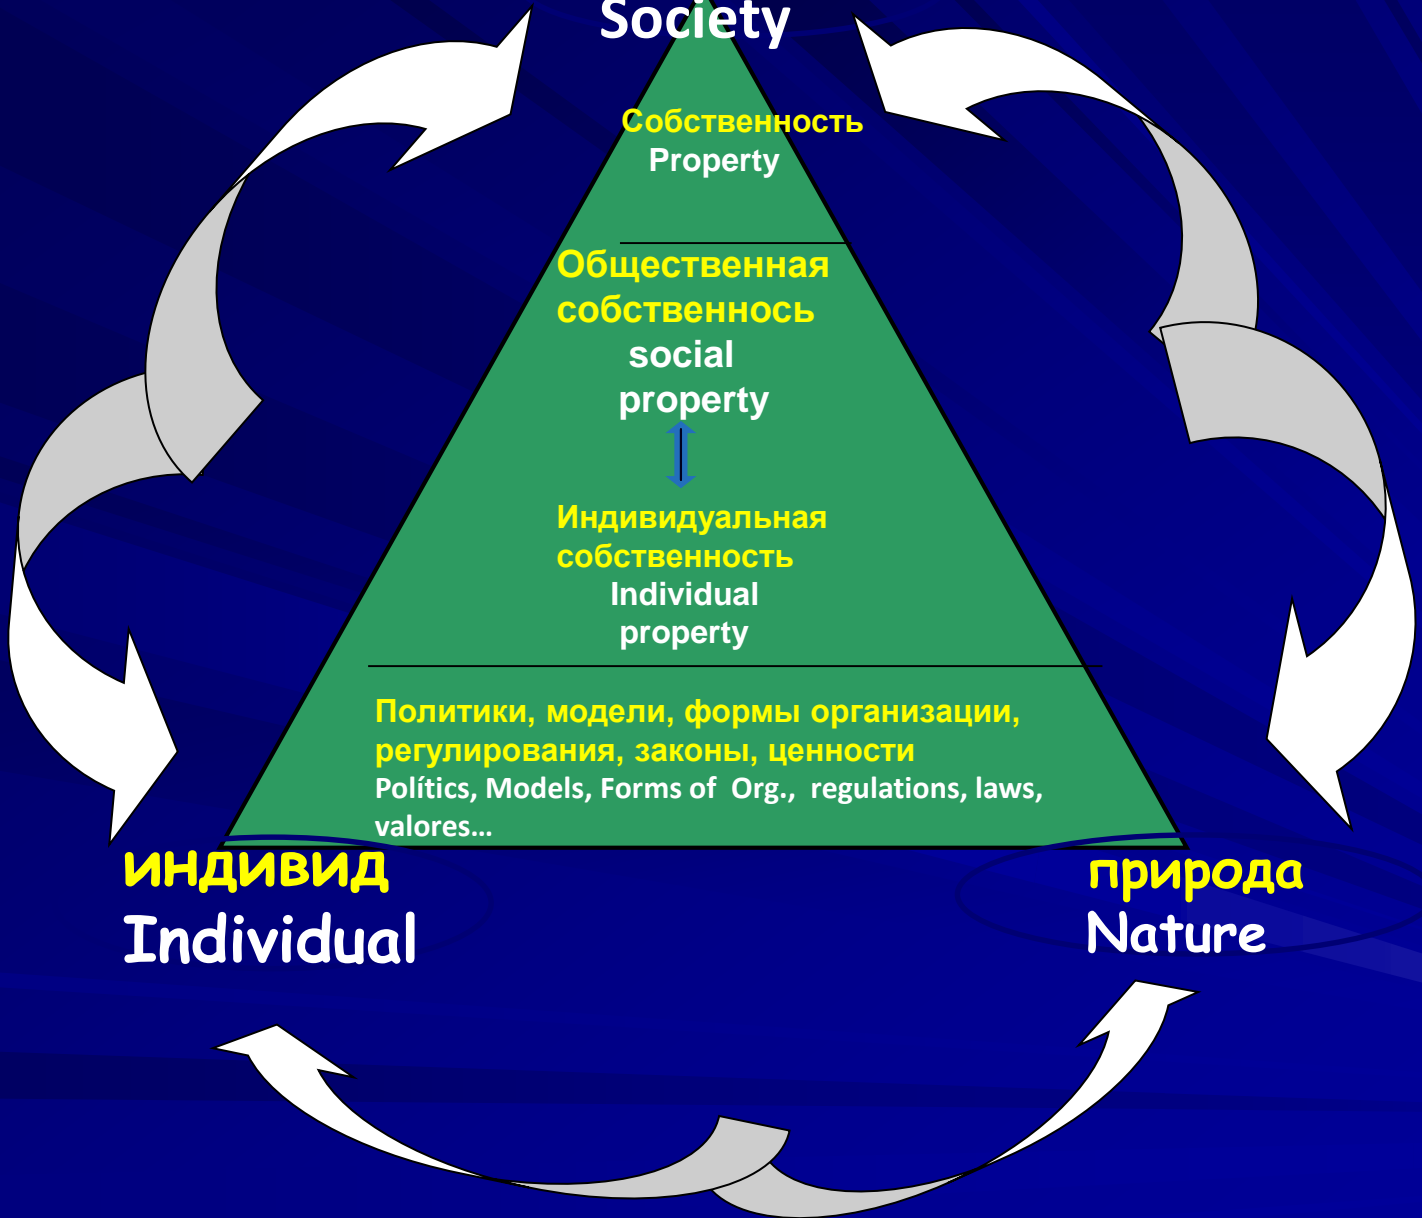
Society

Собственность
Property

Общественная собственнось
social property

Индивидуальная собственность
Individual property

Политики, модели, формы организации, регулирования, законы, ценности
Polítics, Models, Forms of Org., regulations, laws, valores...

индивид
Individual

природа
Nature